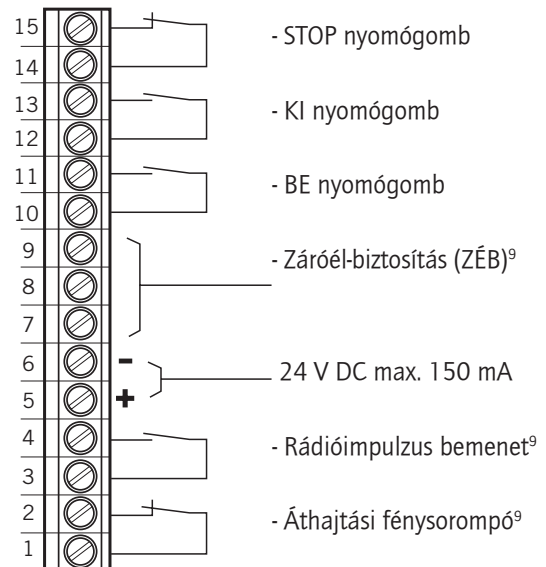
15
14
13
12
11
10
9
8
7
6
5
4
3
2
1

- STOP nyomógomb

- KI nyomógomb

- BE nyomógomb

- Záróél-biztosítás (ZÉB)$^{9}$

-
+
24 V DC max. 150 mA

- Rádióimpulzus bemenet$^{9}$

- Áthajtási fénysorompó$^{9}$